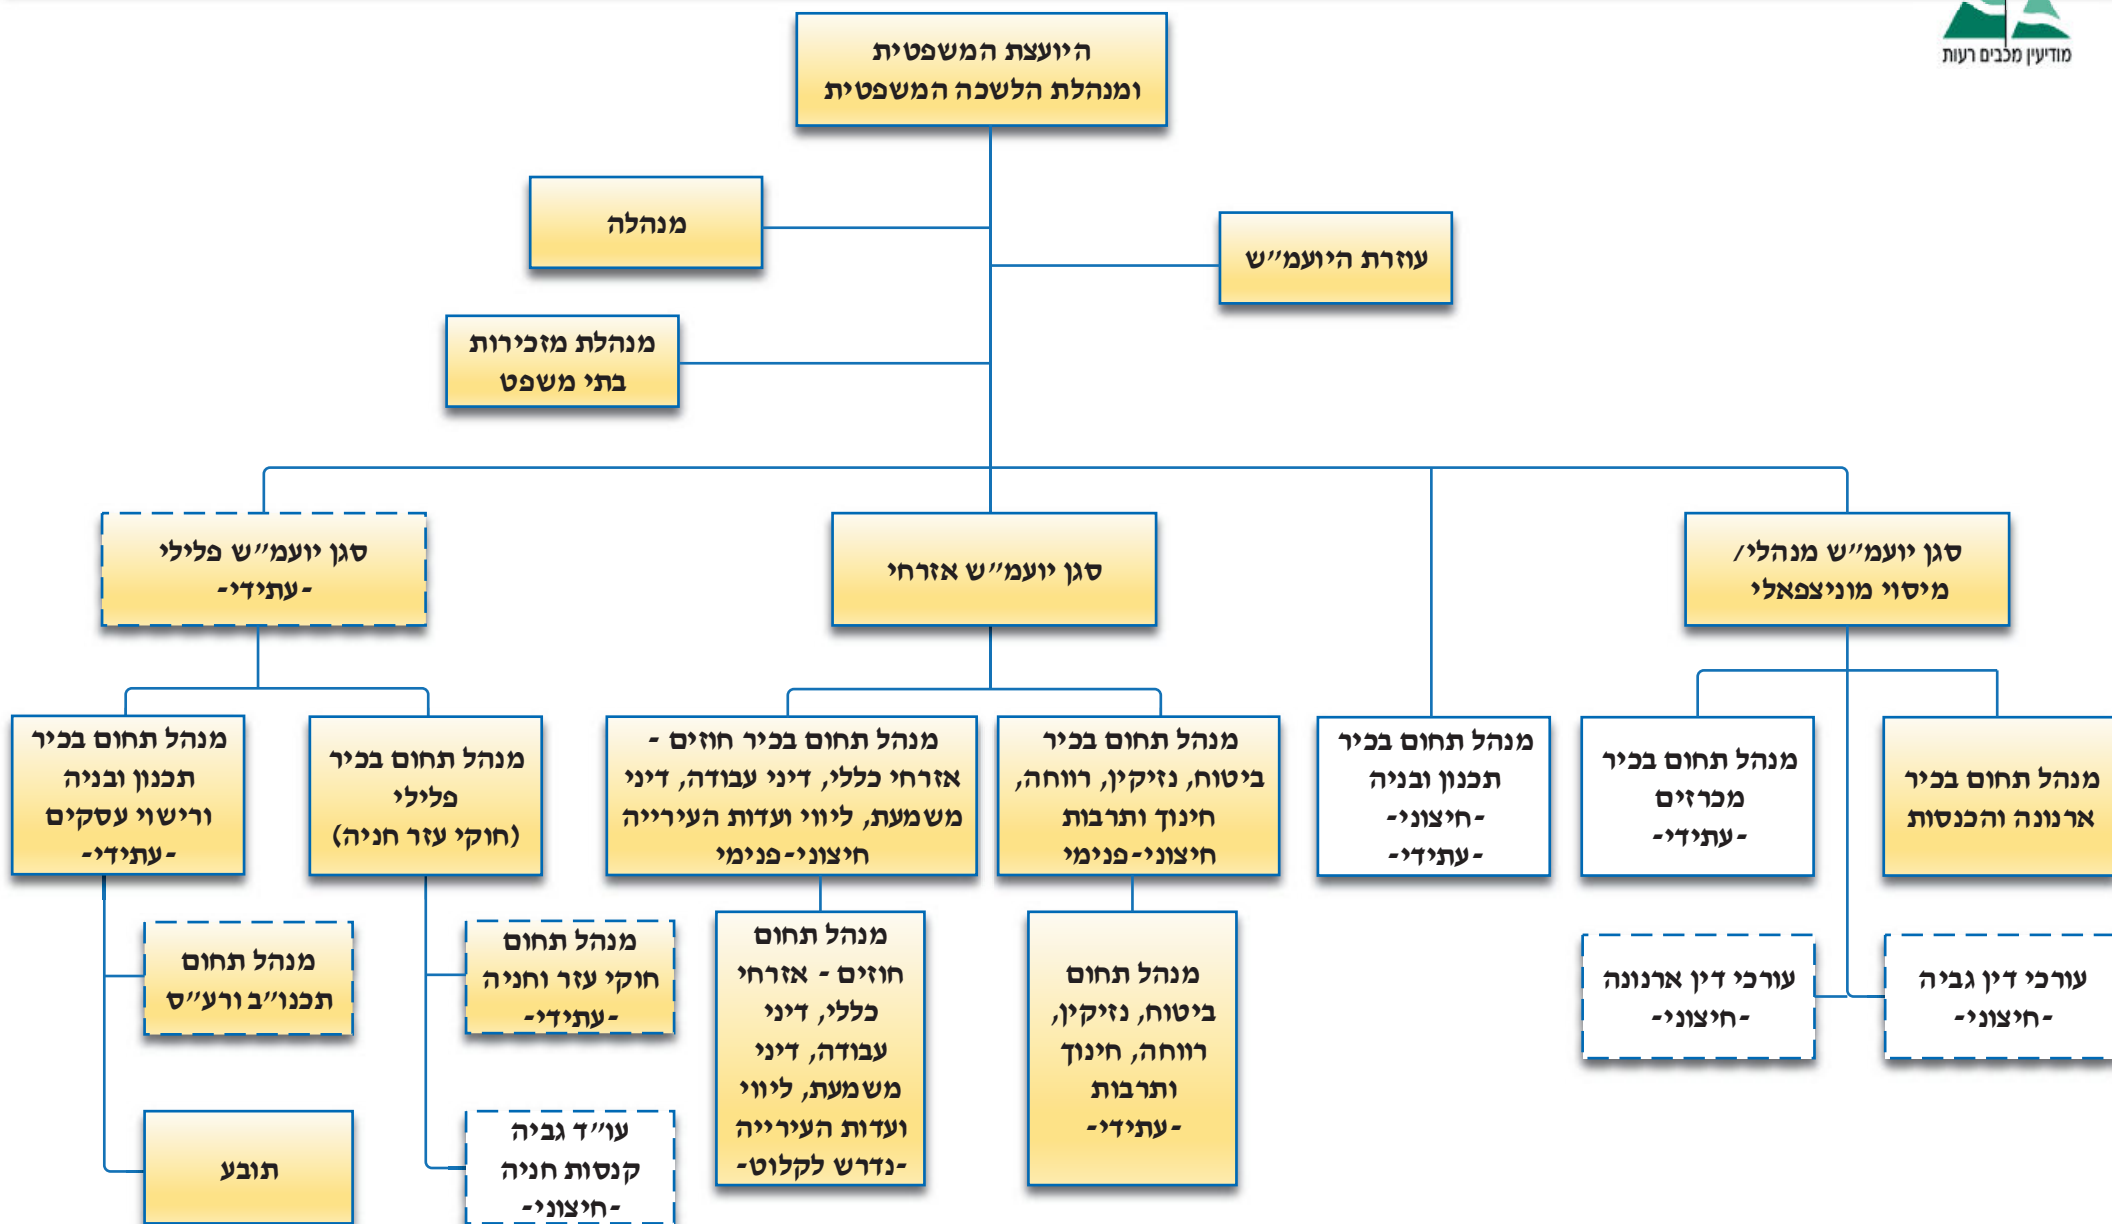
מודיעין מכבים רעות

היועצת המשפטית ומנהלת הלשכה המשפטית

מנהלה

עוזרת היועמ"ש

מנהלת מזכירות בתי משפט

סגן יועמ"ש פלילי -עתידי-

סגן יועמ"ש אזרחי

סגן יועמ"ש מנהלי/ מיסוי מוניצפאלי

מנהל תחום בכיר תכנון ובניה ורישוי עסקים -עתידי-

מנהל תחום בכיר פלילי (חוקי עזר חניה)

מנהל תחום בכיר חוזים - אזרחי כללי, דיני עבודה, דיני משמעת, ליווי ועדות העירייה חיצוני-פנימי

מנהל תחום בכיר ביטוח, נזיקין, רווחה, חינוך ותרבות חיצוני-פנימי

מנהל תחום בכיר תכנון ובניה -חיצוני- -עתידי-

מנהל תחום בכיר מכרזים -עתידי-

מנהל תחום בכיר ארנונה והכנסות

מנהל תחום תכנו"ב ורע"ס

מנהל תחום חוקי עזר וחניה -עתידי-

מנהל תחום חוזים - אזרחי כללי, דיני עבודה, דיני משמעת, ליווי ועדות העירייה -נדרש לקלוט-

מנהל תחום ביטוח, נזיקין, רווחה, חינוך ותרבות -עתידי-

עורכי דין ארנונה -חיצוני-

עורכי דין גביה -חיצוני-

תובע

עו"ד גביה קנסות חניה -חיצוני-